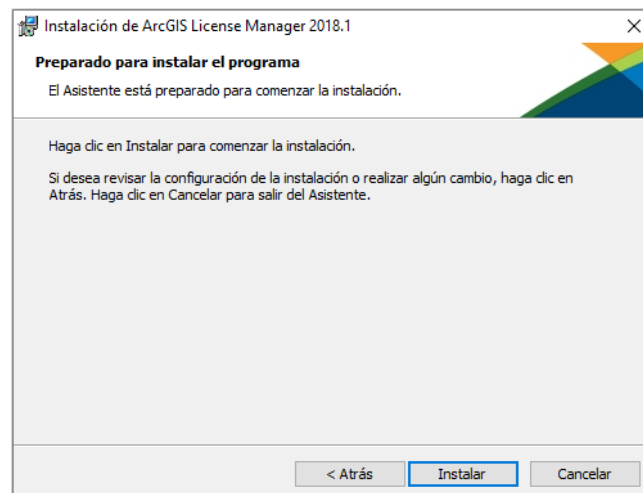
Instalación de ArcGIS License Manager 2018.1

Preparado para instalar el programa

El Asistente está preparado para comenzar la instalación.

Haga clic en Instalar para comenzar la instalación.

Si desea revisar la configuración de la instalación o realizar algún cambio, haga clic en Atrás. Haga clic en Cancelar para salir del Asistente.

< Atrás
Instalar
Cancelar